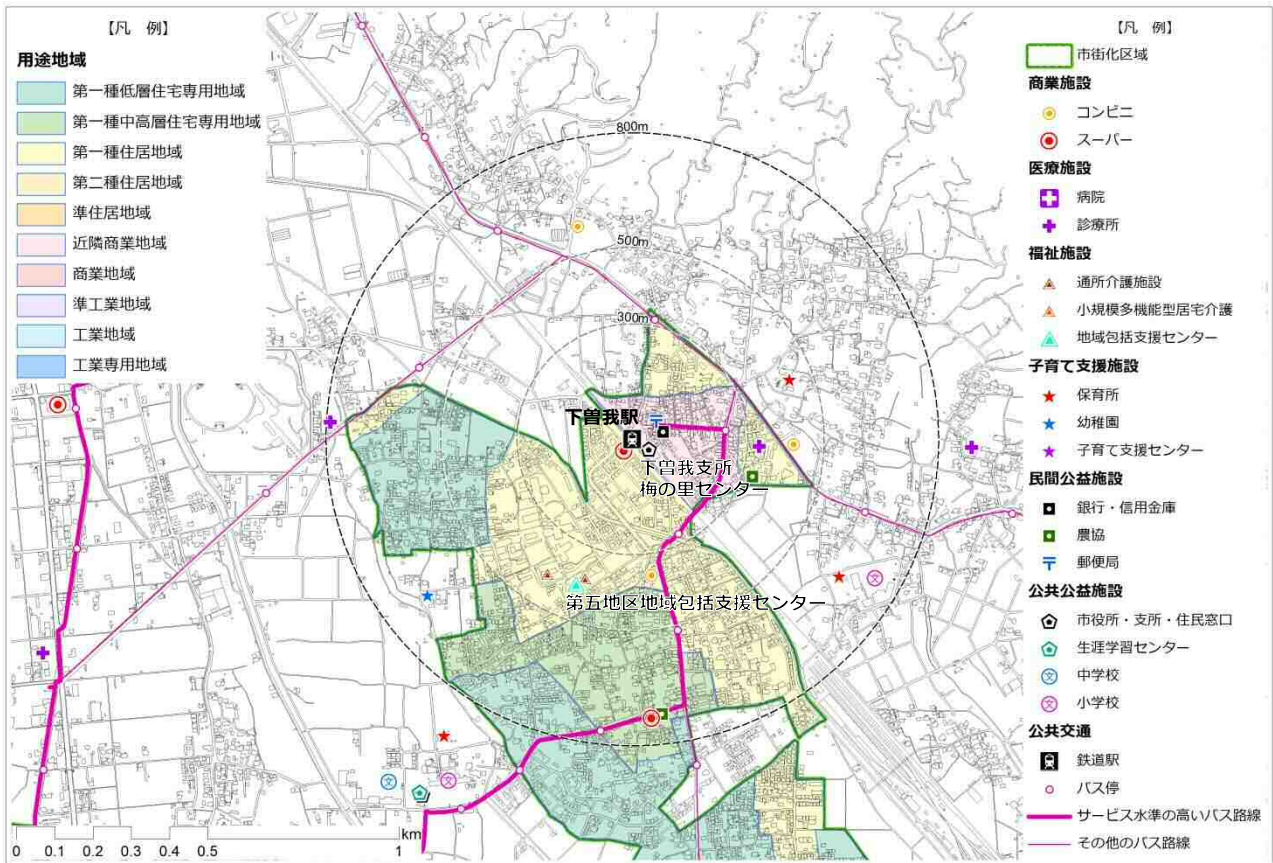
【凡 例】
用途地域
第一種低層住宅専用地域
第一種中高層住宅専用地域
第一種住居地域
第二種住居地域
準住居地域
近隣商業地域
商業地域
準工業地域
工業地域
工業専用地域

800m
500m
300m
下曽我駅
下曽我支所
梅の里センター
第五地区地域包括支援センター

0 0.1 0.2 0.3 0.4 0.5 1
km

【凡 例】
市街化区域
商業施設
コンビニ
スーパー
医療施設
病院
診療所
福祉施設
通所介護施設
小規模多機能型居宅介護
地域包括支援センター
子育て支援施設
保育所
幼稚園
子育て支援センター
民間公益施設
銀行・信用金庫
農協
郵便局
公共公益施設
市役所・支所・住民窓口
生涯学習センター
中学校
小学校
公共交通
鉄道駅
バス停
サービス水準の高いバス路線
その他のバス路線